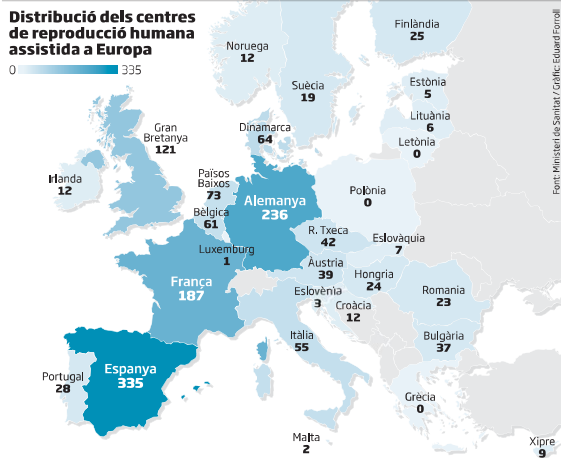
Distribució dels centres de reproducció humana assistida a Europa

0 335

Noruega 12
Finlàndia 25
Suècia 19
Estònia 5
Letònia 0
Lituània 6
Dinamarca 64
Gran Bretanya 121
Irlanda 12
Països Baixos 73
Bèlgica 61
Alemanya 236
Polònia 0
Luxemburg 1
R. Txeca 42
Eslovàquia 7
França 187
Àustria 39
Hongria 24
Eslovènia 3
Croàcia 12
Romania 23
Itàlia 55
Bulgària 37
Portugal 28
Espanya 335
Grècia 0
Malta 2
Xipre 9

Font: Ministeri de Sanitat / Gràfic: Eduard Forroll